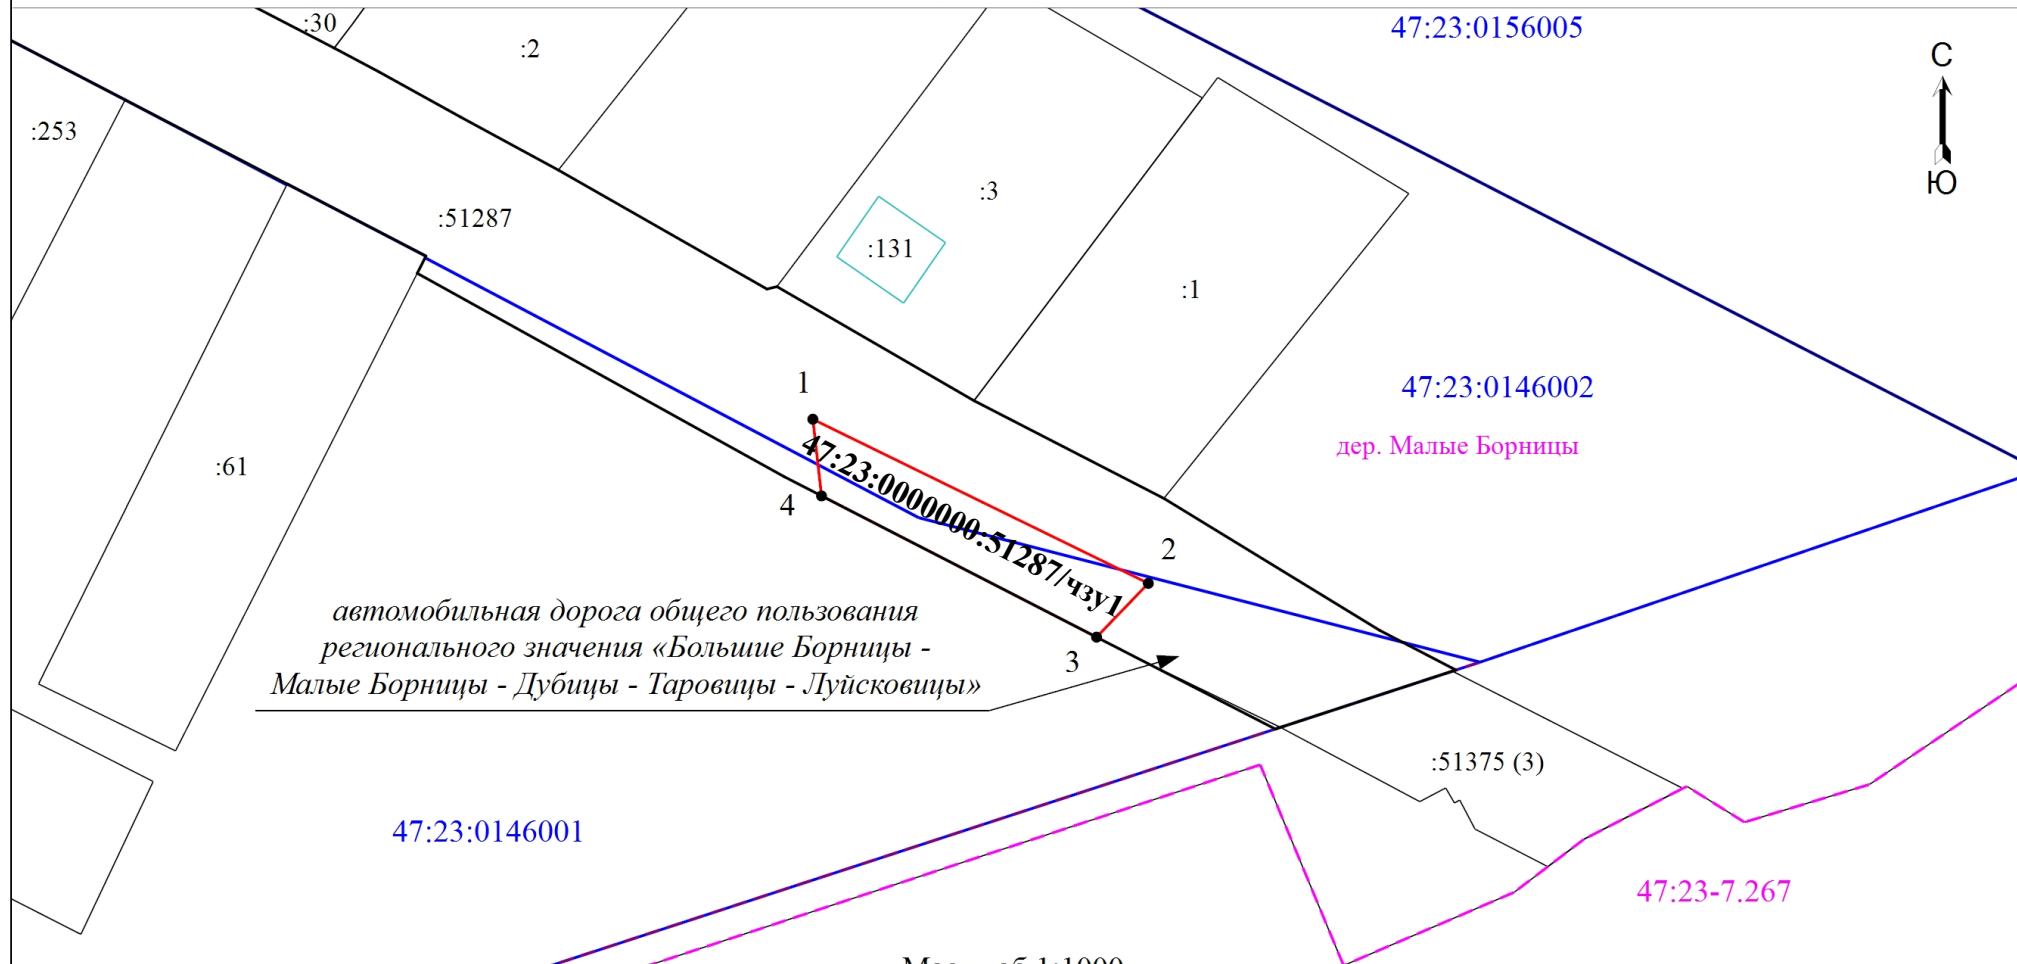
:30
:2
47:23:0156005
С
Ю
:253
:3
:51287
:131
:1
47:23:0146002
дер. Малые Борницы
:61
1
4
47:23:0000000:51287/чзу1
2
3
автомобильная дорога общего пользования регионального значения «Большие Борницы - Малые Борницы - Дубицы - Таровицы - Луйсковицы»
:51375 (3)
47:23:0146001
47:23-7.267
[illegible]